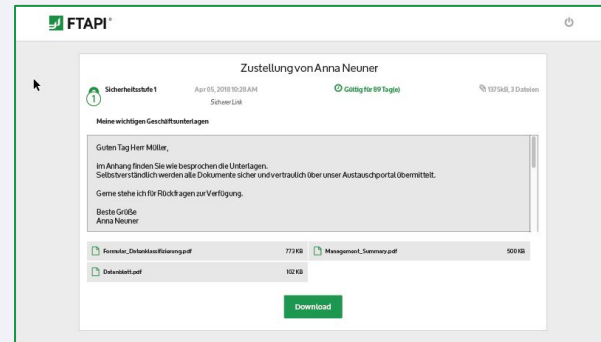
FTAPI®

Zustellung von Anna Neuner

Sicherheitsstufe 1

1

Apr 05, 2018 10:28 AM

Sicherer Link

Gültig für 89 Tag(e)

137 kB, 3 Dateien

Meine wichtigen Geschäftsunterlagen

Guten Tag Herr Müller,

im Anhang finden Sie wie besprochen die Unterlagen.
Selbstverständlich werden alle Dokumente sicher und vertraulich über unser Austauschportal übermittelt.

Gerne stehe ich für Rückfragen zur Verfügung.

Beste Grüße
Anna Neuner

Formular_Datenklassifizierung.pdf 773 KB

Management_Summary.pdf 500 KB

Datenblatt.pdf 102 KB

Download